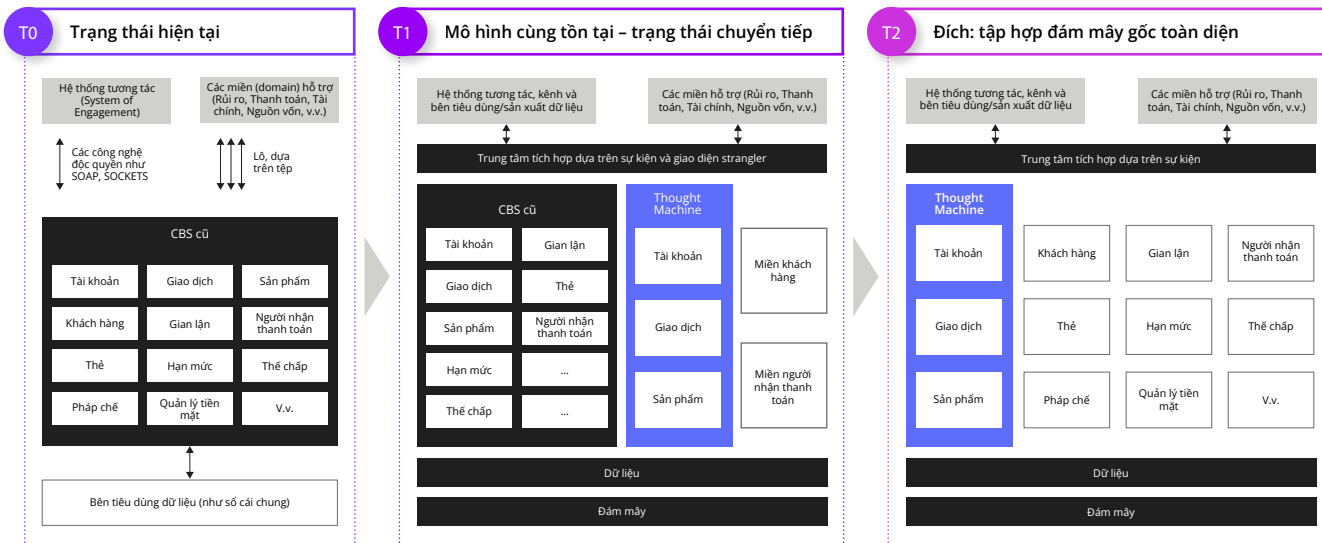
T0 Trạng thái hiện tại

Hệ thống tương tác (System of Engagement)

Các miền (domain) hỗ trợ (Rủi ro, Thanh toán, Tài chính, Nguồn vốn, v.v.)

Các công nghệ độc quyền như SOAP, SOCKETS

Lô, dựa trên tệp

CBS cũ

| Tài khoản | Giao dịch | Sản phẩm |
|---|---|---|
| Khách hàng | Gian lận | Người nhận thanh toán |
| Thẻ | Hạn mức | Thế chấp |
| Pháp chế | Quản lý tiền mặt | V.v. |

Bên tiêu dùng dữ liệu (như sổ cái chung)

T1 Mô hình cùng tồn tại – trạng thái chuyển tiếp

Hệ thống tương tác, kênh và bên tiêu dùng/sản xuất dữ liệu

Các miền hỗ trợ (Rủi ro, Thanh toán, Tài chính, Nguồn vốn, v.v.)

Trung tâm tích hợp dựa trên sự kiện và giao diện strangler

CBS cũ

| Tài khoản | Gian lận |
|---|---|
| Giao dịch | Thẻ |
| Sản phẩm | Người nhận thanh toán |
| Hạn mức | ... |
| Thế chấp | ... |

Thought Machine

Tài khoản

Giao dịch

Sản phẩm

Miền khách hàng

Miền người nhận thanh toán

Dữ liệu

Đám mây

T2 Đích: tập hợp đám mây gốc toàn diện

Hệ thống tương tác, kênh và bên tiêu dùng/sản xuất dữ liệu

Các miền hỗ trợ (Rủi ro, Thanh toán, Tài chính, Nguồn vốn, v.v.)

Trung tâm tích hợp dựa trên sự kiện

Thought Machine

Tài khoản

Giao dịch

Sản phẩm

| Khách hàng | Gian lận | Người nhận thanh toán |
|---|---|---|
| Thẻ | Hạn mức | Thế chấp |
| Pháp chế | Quản lý tiền mặt | V.v. |

Dữ liệu

Đám mây